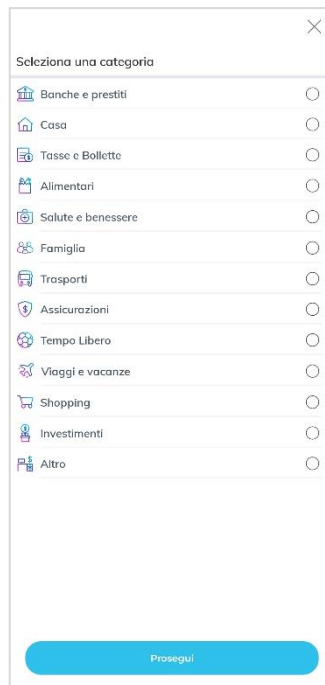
×

Seleziona una categoria

Banche e prestiti

Casa

Tasse e Bollette

Alimentari

Salute e benessere

Famiglia

Trasporti

Assicurazioni

Tempo Libero

Viaggi e vacanze

Shopping

Investimenti

Altro

Prosegui